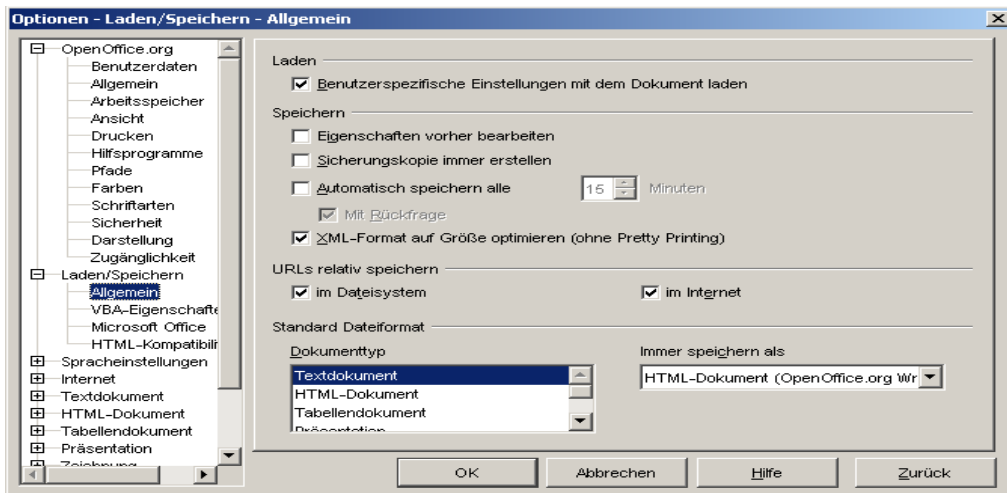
Optionen - Laden/Speichern - Allgemein

OpenOffice.org
Benutzerdaten
Allgemein
Arbeitsspeicher
Ansicht
Drucken
Hilfsprogramme
Pfade
Farben
Schriftarten
Sicherheit
Darstellung
Zugänglichkeit
Laden/Speichern
Allgemein
VBA-Eigenschafte
Microsoft Office
HTML-Kompatibili
Spracheinstellungen
Internet
Textdokument
HTML-Dokument
Tabellendokument
Präsentation
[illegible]

Laden
Benutzerspezifische Einstellungen mit dem Dokument laden

Speichern
Eigenschaften vorher bearbeiten
Sicherungskopie immer erstellen
Automatisch speichern alle 15 Minuten
Mit Rückfrage
XML-Format auf Größe optimieren (ohne Pretty Printing)

URLs relativ speichern
im Dateisystem
im Internet

Standard Dateiformat
Dokumenttyp
Textdokument
HTML-Dokument
Tabellendokument
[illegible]

Immer speichern als
HTML-Dokument (OpenOffice.org Wr

OK
Abbrechen
Hilfe
Zurück